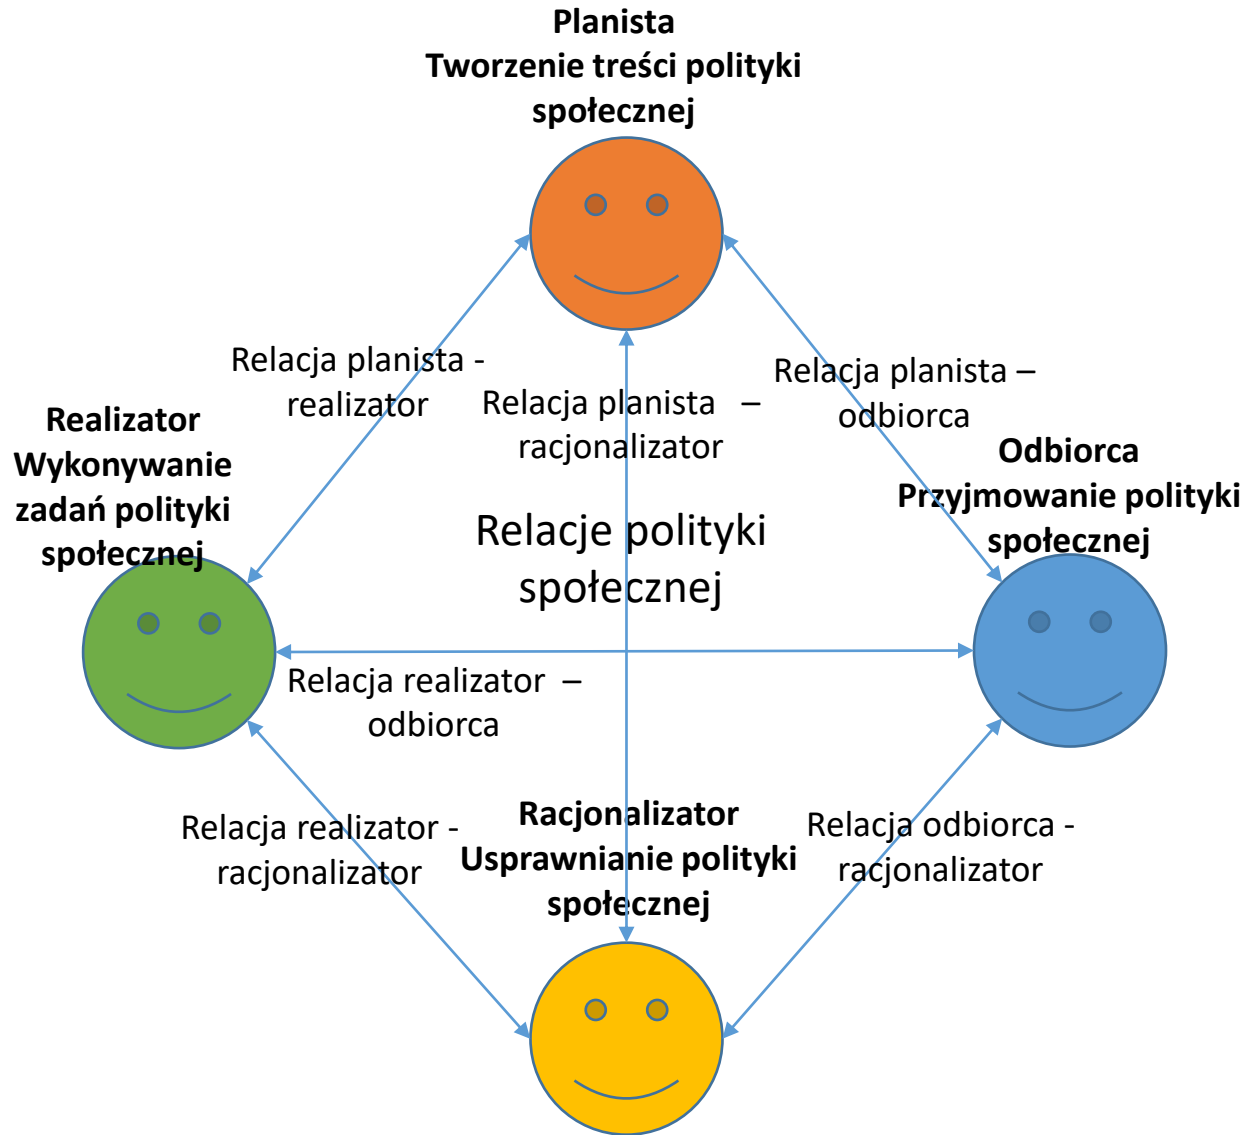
Planista
Tworzenie treści polityki społecznej

Relacja planista - realizator

Relacja planista – racjonalizator

Relacja planista – odbiorca

Realizator
Wykonywanie zadań polityki społecznej

Odbiorca
Przyjmowanie polityki społecznej

Relacje polityki społecznej

Relacja realizator – odbiorca

Relacja realizator - racjonalizator

Racjonalizator
Usprawnianie polityki społecznej

Relacja odbiorca - racjonalizator